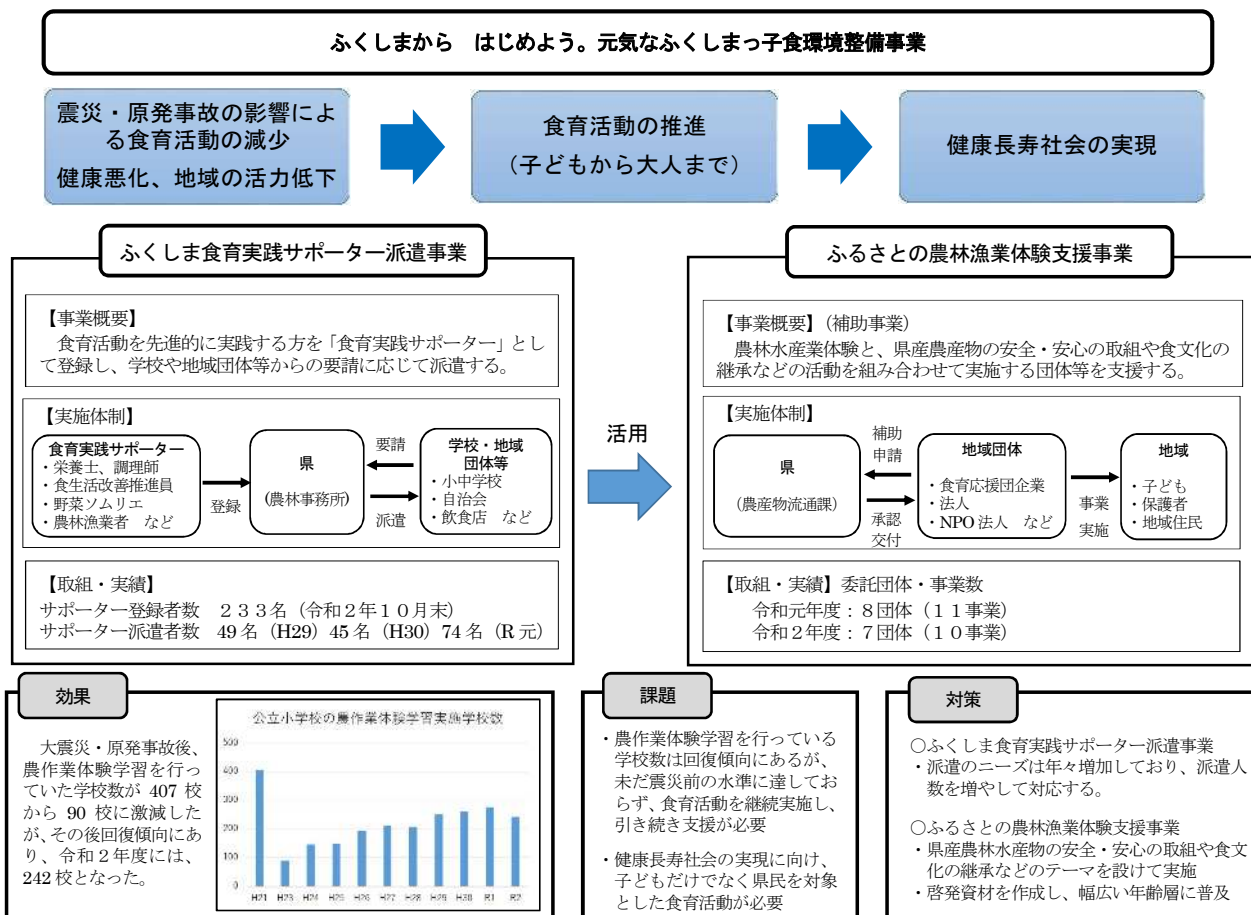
ふくしまから　はじめよう。元気なふくしまっ子食環境整備事業

震災・原発事故の影響による食育活動の減少
健康悪化、地域の活力低下

食育活動の推進
（子どもから大人まで）

健康長寿社会の実現

ふくしま食育実践サポーター派遣事業

【事業概要】
食育活動を先進的に実践する方を「食育実践サポーター」として登録し、学校や地域団体等からの要請に応じて派遣する。

【実施体制】
食育実践サポーター
・栄養士、調理師
・食生活改善推進員
・野菜ソムリエ
・農林漁業者　など

登録

県
（農林事務所）

要請
派遣

学校・地域団体等
・小中学校
・自治会
・飲食店　など

【取組・実績】
サポーター登録者数　２３３名（令和２年１０月末）
サポーター派遣者数　49 名（H29）45 名（H30）74 名（R 元）

活用

ふるさとの農林漁業体験支援事業

【事業概要】（補助事業）
農林水産業体験と、県産農産物の安全・安心の取組や食文化の継承などの活動を組み合わせて実施する団体等を支援する。

【実施体制】
県
（農産物流通課）

補助申請
承認交付

地域団体
・食育応援団企業
・法人
・NPO 法人　など

事業実施

地域
・子ども
・保護者
・地域住民

【取組・実績】委託団体・事業数
令和元年度：８団体（１１事業）
令和２年度：７団体（１０事業）

効果

大震災・原発事故後、農作業体験学習を行っていた学校数が 407 校から 90 校に激減したが、その後回復傾向にあり、令和２年度には、242 校となった。

公立小学校の農作業体験学習実施学校数
500
400
300
200
100
0
H21 H23 H24 H25 H26 H27 H28 H29 H30 R1 R2

課題

・農作業体験学習を行っている学校数は回復傾向にあるが、未だ震災前の水準に達しておらず、食育活動を継続実施し、引き続き支援が必要

・健康長寿社会の実現に向け、子どもだけでなく県民を対象とした食育活動が必要

対策

○ふくしま食育実践サポーター派遣事業
・派遣のニーズは年々増加しており、派遣人数を増やして対応する。

○ふるさとの農林漁業体験支援事業
・県産農林水産物の安全・安心の取組や食文化の継承などのテーマを設けて実施
・啓発資材を作成し、幅広い年齢層に普及